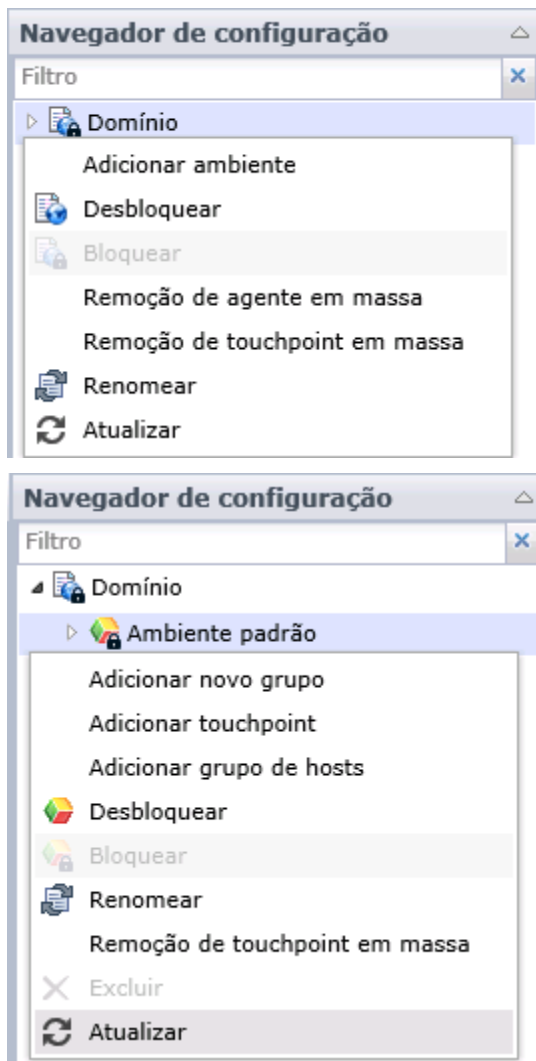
Navegador de configuração

Filtro

Domínio

Adicionar ambiente

Desbloquear

Bloquear

Remoção de agente em massa

Remoção de touchpoint em massa

Renomear

Atualizar

Navegador de configuração

Filtro

Domínio

Ambiente padrão

Adicionar novo grupo

Adicionar touchpoint

Adicionar grupo de hosts

Desbloquear

Bloquear

Renomear

Remoção de touchpoint em massa

Excluir

Atualizar